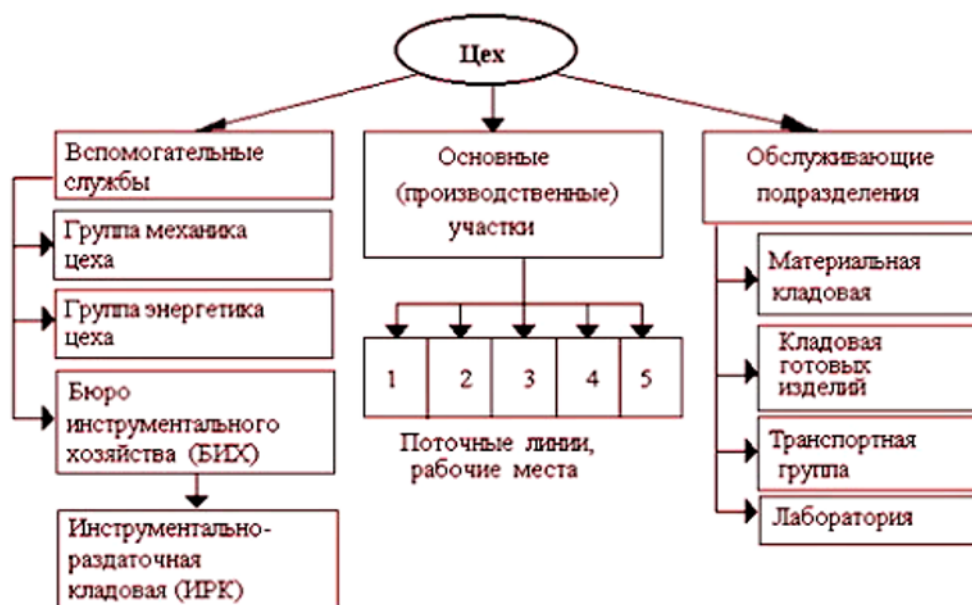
Цех

Вспомогательные службы

Группа механика цеха

Группа энергетика цеха

Бюро инструментального хозяйства (БИХ)

Инструментально-раздаточная кладовая (ИРК)

Основные (производственные) участки

1 2 3 4 5

Поточные линии, рабочие места

Обслуживающие подразделения

Материальная кладовая

Кладовая готовых изделий

Транспортная группа

Лаборатория